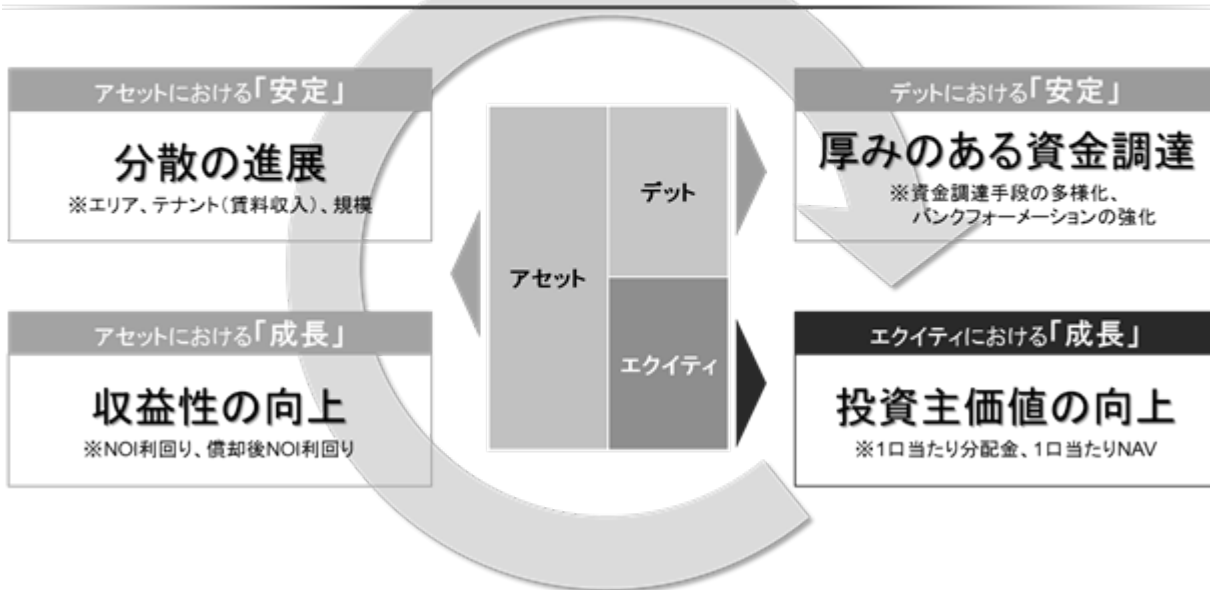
アセットにおける「安定」

分散の進展

※エリア、テナント（賃料収入）、規模

アセットにおける「成長」

収益性の向上

※NOI利回り、償却後NOI利回り

アセット

デット

エクイティ

デットにおける「安定」

厚みのある資金調達

※資金調達手段の多様化、バンクフォーメーションの強化

エクイティにおける「成長」

投資主価値の向上

※1口当たり分配金、1口当たりNAV